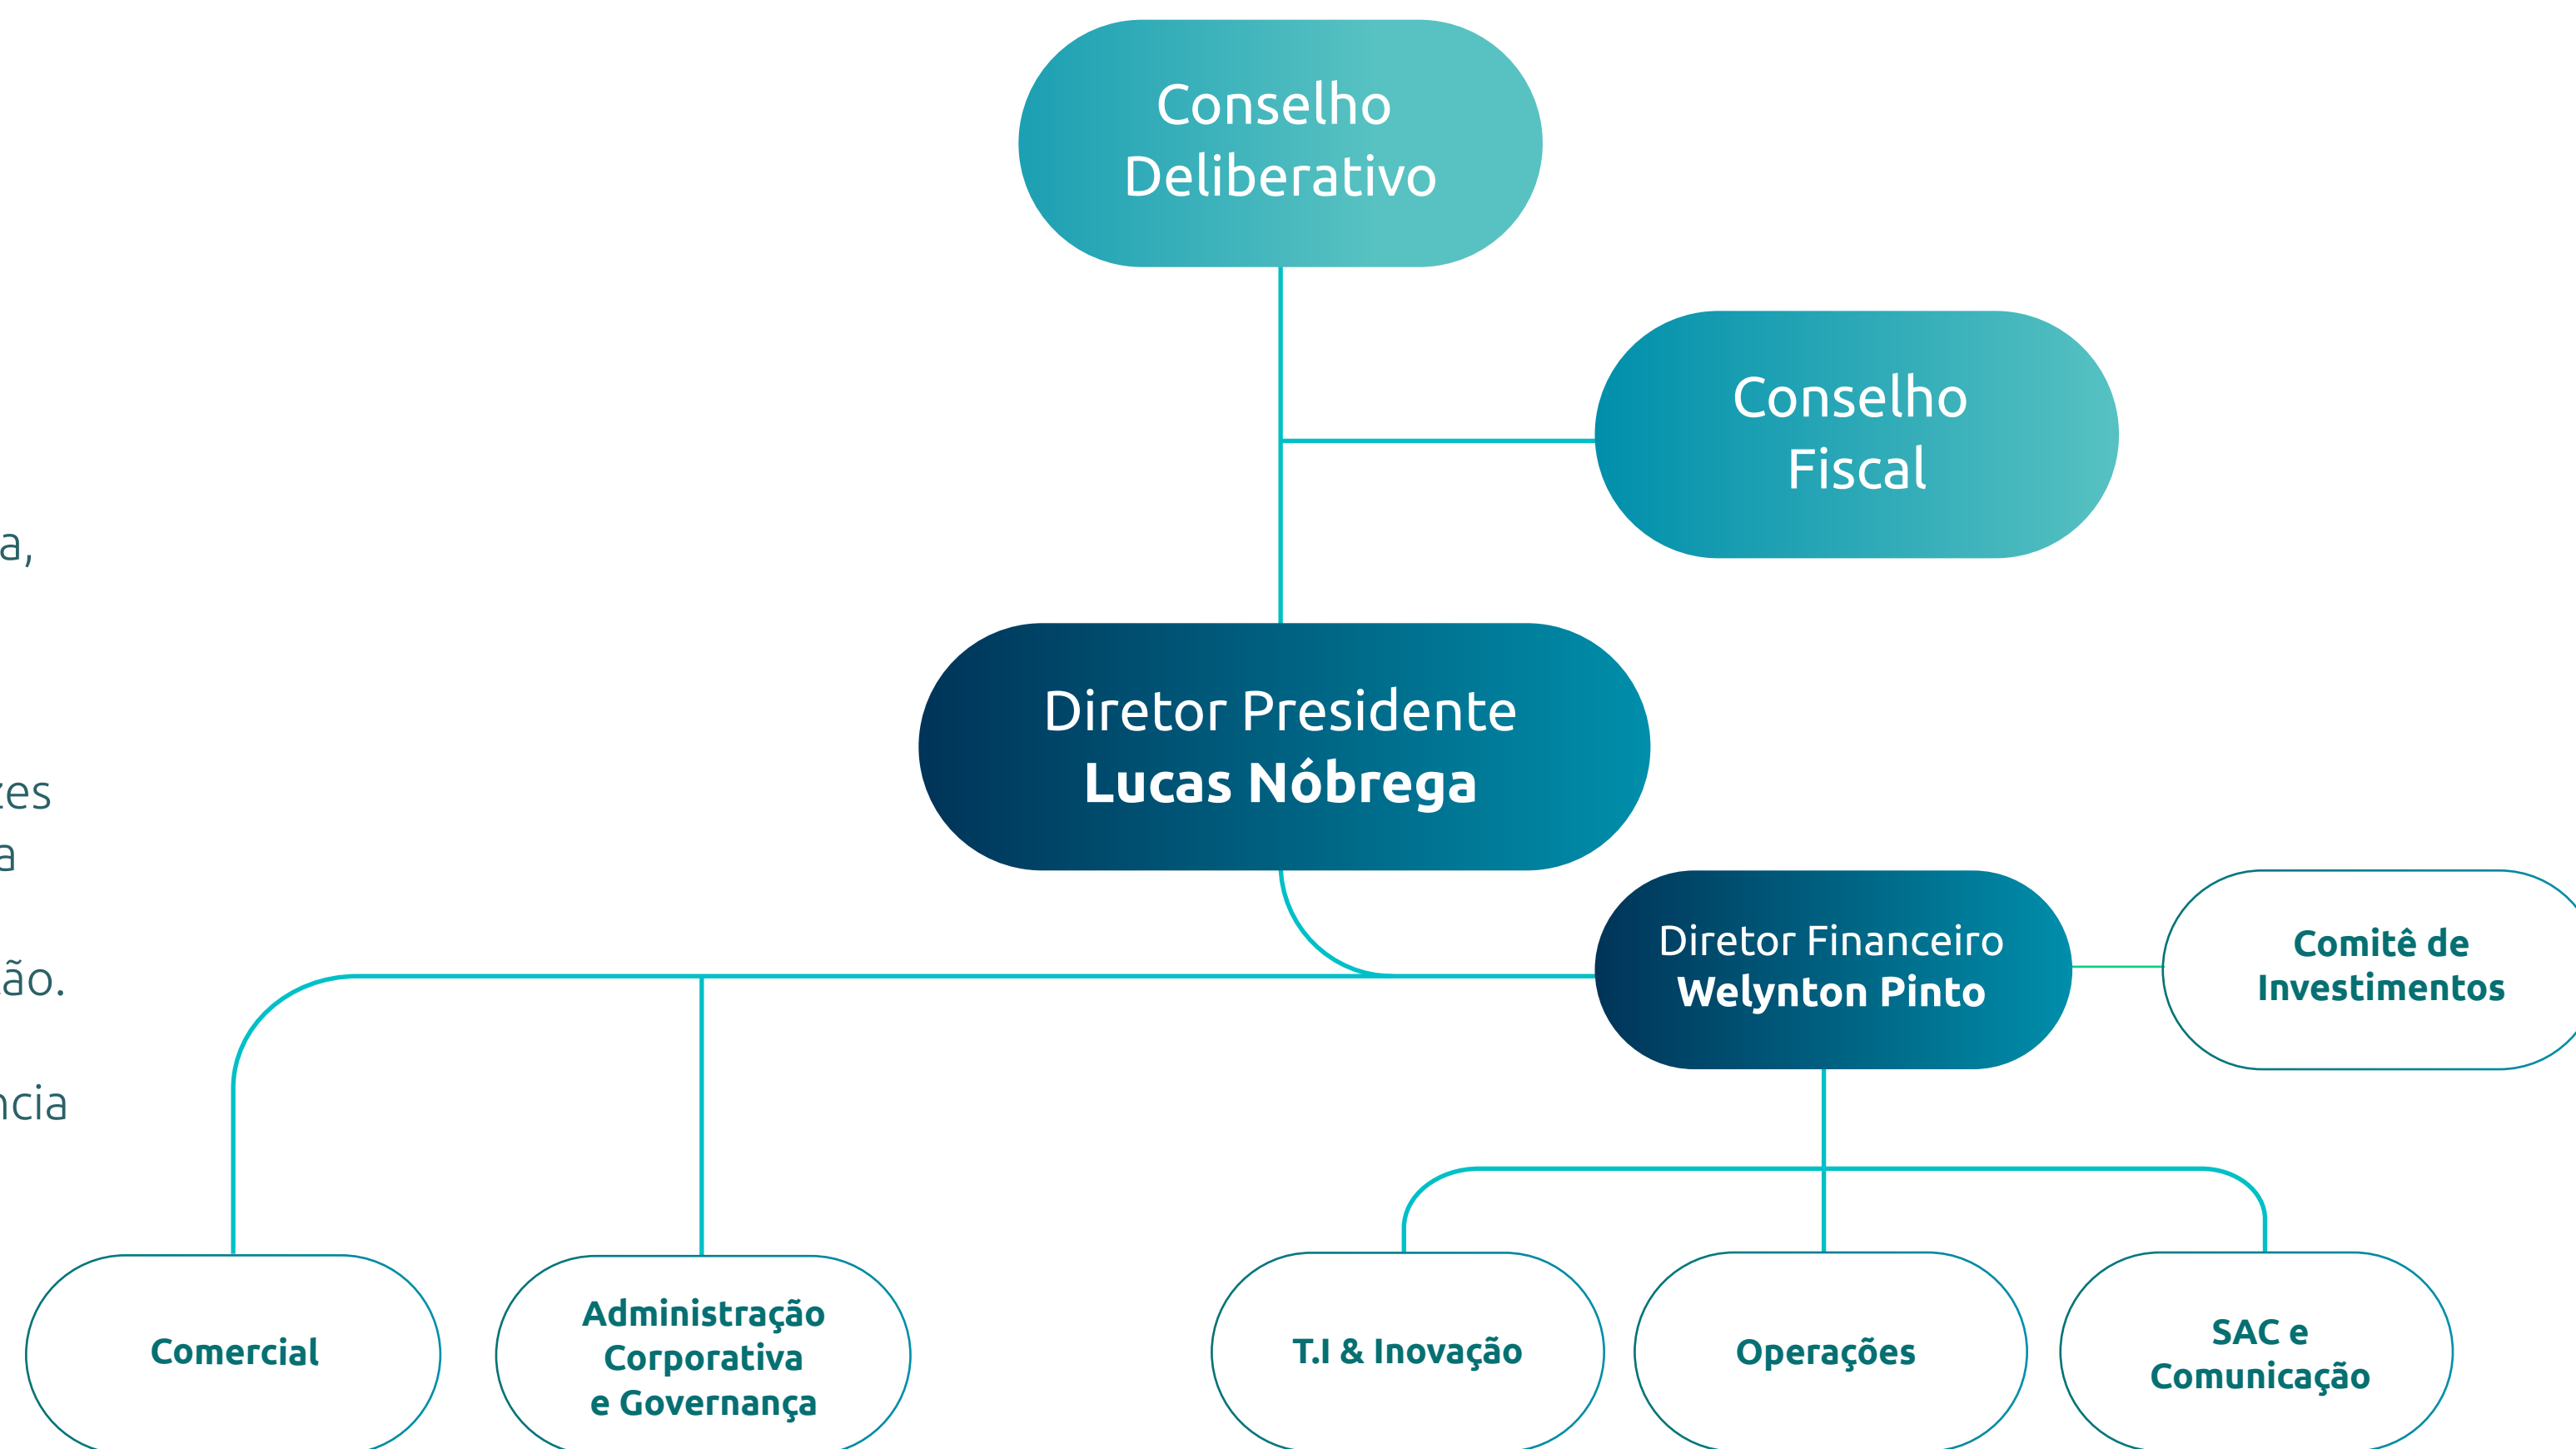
a,

zes
a

ão.

ncia

Conselho Deliberativo

Conselho Fiscal

Diretor Presidente
**Lucas Nóbrega**

Diretor Financeiro
**Welynton Pinto**

Comitê de Investimentos

Comercial

Administração Corporativa e Governança

T.I & Inovação

Operações

SAC e Comunicação